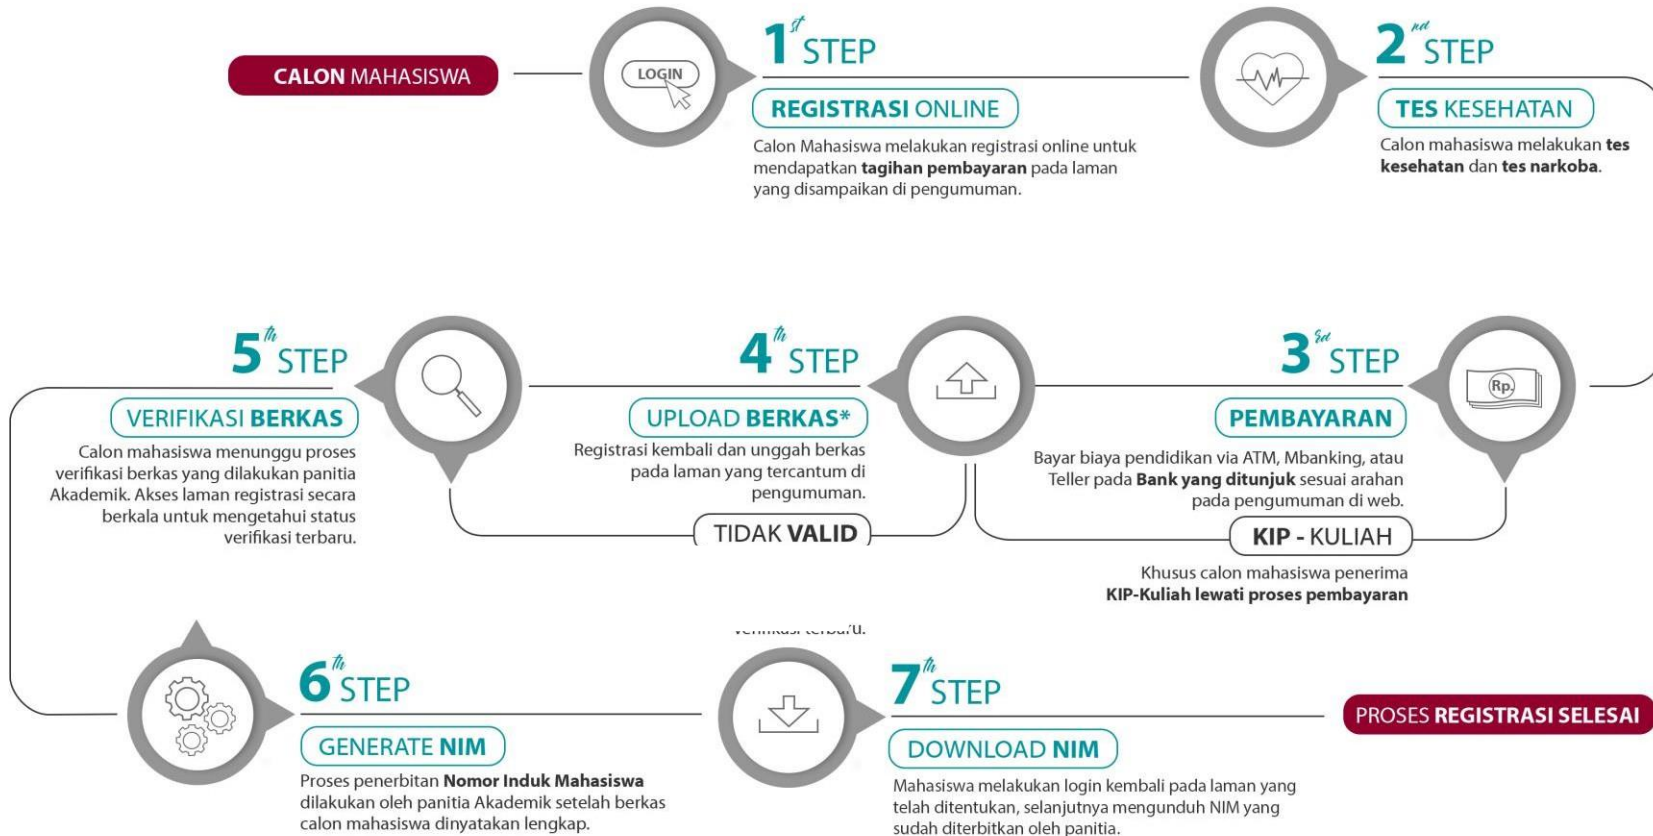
CALON MAHASISWA

LOGIN

1st STEP

REGISTRASI ONLINE

Calon Mahasiswa melakukan registrasi online untuk mendapatkan **tagihan pembayaran** pada laman yang disampaikan di pengumuman.

2nd STEP

TES KESEHATAN

Calon mahasiswa melakukan **tes kesehatan** dan **tes narkoba**.

5th STEP

VERIFIKASI BERKAS

Calon mahasiswa menunggu proses verifikasi berkas yang dilakukan panitia Akademik. Akses laman registrasi secara berkala untuk mengetahui status verifikasi terbaru.

4th STEP

UPLOAD BERKAS*

Registrasi kembali dan unggah berkas pada laman yang tercantum di pengumuman.

TIDAK VALID

3rd STEP

Rp.

PEMBAYARAN

Bayar biaya pendidikan via ATM, Mbanking, atau Teller pada **Bank yang ditunjuk** sesuai arahan pada pengumuman di web.

KIP - KULIAH

Khusus calon mahasiswa penerima **KIP-Kuliah lewati proses pembayaran**

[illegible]

6th STEP

GENERATE NIM

Proses penerbitan **Nomor Induk Mahasiswa** dilakukan oleh panitia Akademik setelah berkas calon mahasiswa dinyatakan lengkap.

7th STEP

DOWNLOAD NIM

Mahasiswa melakukan login kembali pada laman yang telah ditentukan, selanjutnya mengunduh NIM yang sudah diterbitkan oleh panitia.

PROSES REGISTRASI SELESAI